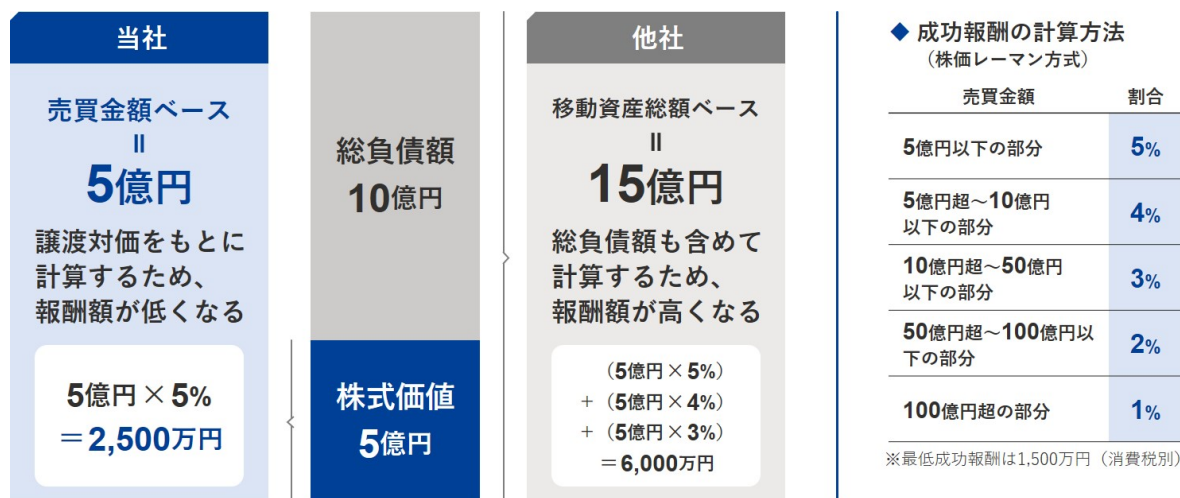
当社

売買金額ベース
＝
5億円

譲渡対価をもとに計算するため、報酬額が低くなる

5億円 × 5%
＝2,500万円

総負債額
10億円

株式価値
5億円

他社

移動資産総額ベース
＝
15億円

総負債額も含めて計算するため、報酬額が高くなる

（5億円 × 5%）
＋（5億円 × 4%）
＋（5億円 × 3%）
＝6,000万円

◆ 成功報酬の計算方法
（株価レーマン方式）

| 売買金額 | 割合 |
|---|---|
| 5億円以下の部分 | 5% |
| 5億円超～10億円以下の部分 | 4% |
| 10億円超～50億円以下の部分 | 3% |
| 50億円超～100億円以下の部分 | 2% |
| 100億円超の部分 | 1% |

※最低成功報酬は1,500万円（消費税別）